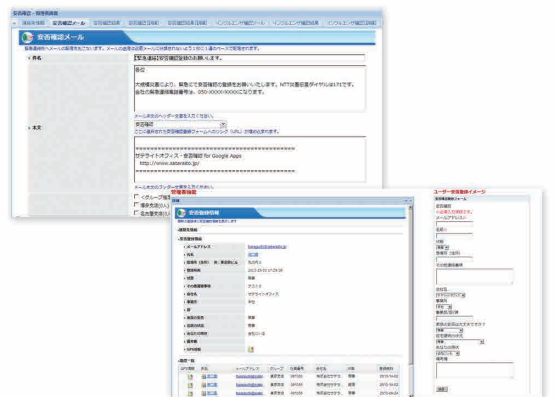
安否確認メール

件名

【緊急連絡】安否確認登録のお願いします。

各位

大規模災害により、緊急で安否確認の登録をお願いいたします。NTT災害伝言ダイヤルは171です。会社の緊急連絡電話番号は、050-XXXX-XXXXになります。

本文

安否確認

サテライトオフィス・安否確認 for Google Apps
http://www.sateraito.jp/

管理者画面

安否確認詳細

ユーザー安否登録イメージ

安否登録フォーム